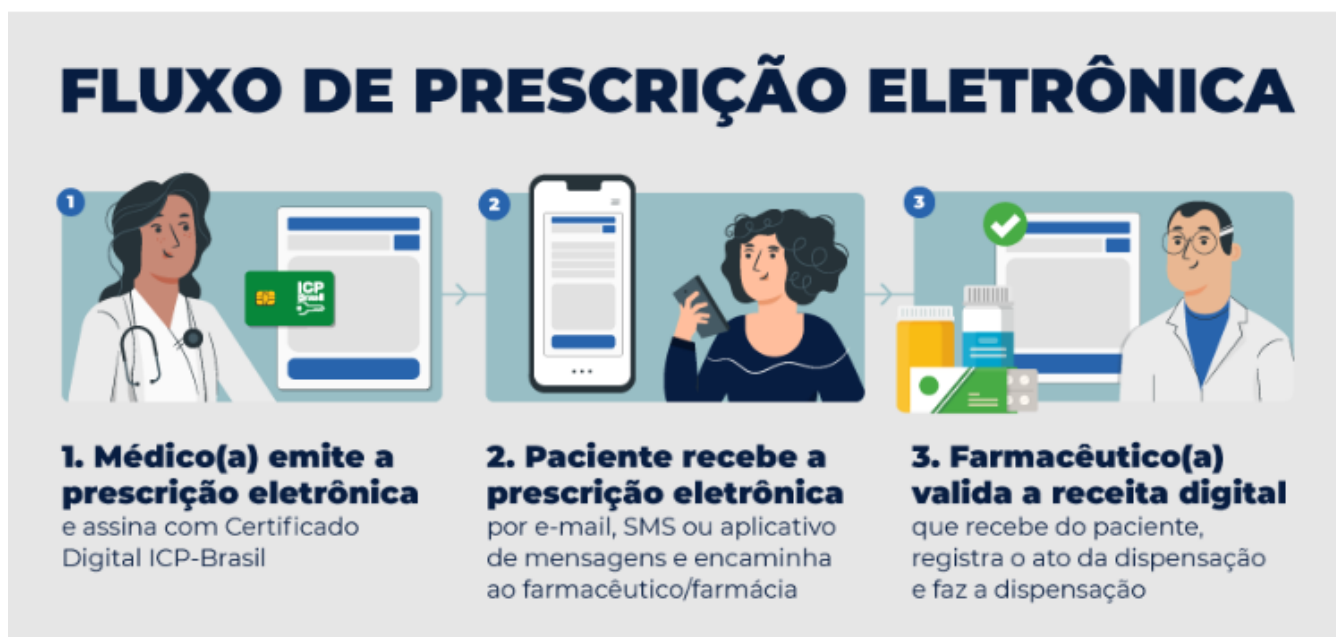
FLUXO DE PRESCRIÇÃO ELETRÔNICA

1

ICP Brasil

2

3

1. Médico(a) emite a prescrição eletrônica
e assina com Certificado Digital ICP-Brasil

2. Paciente recebe a prescrição eletrônica
por e-mail, SMS ou aplicativo de mensagens e encaminha ao farmacêutico/farmácia

3. Farmacêutico(a) valida a receita digital
que recebe do paciente, registra o ato da dispensação e faz a dispensação